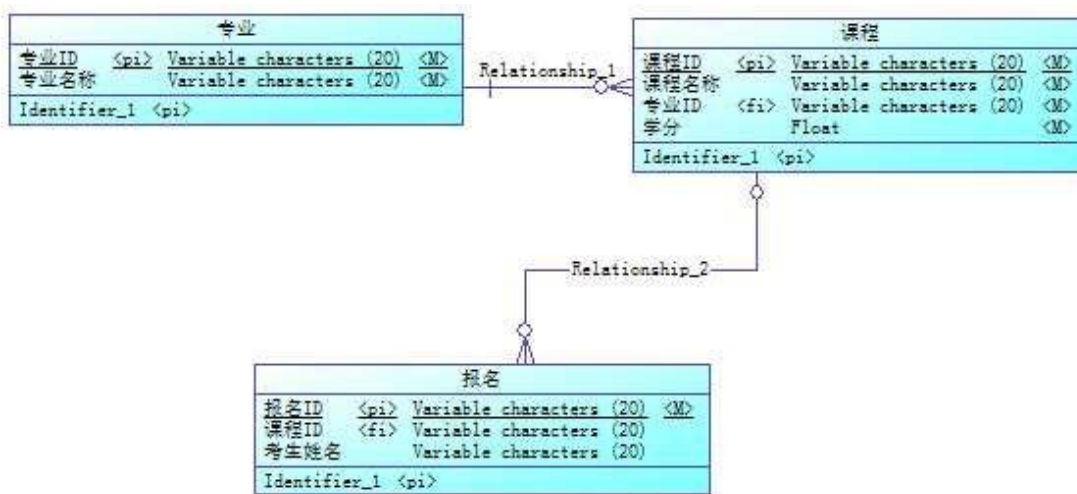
专业

| | | | |
|---|---|---|---|
| 专业ID | <pi> | Variable characters (20) | <M> |
| 专业名称 | | Variable characters (20) | <M> |

Identifier_1 <pi>

Relationship_1

课程

| | | | |
|---|---|---|---|
| 课程ID | <pi> | Variable characters (20) | <M> |
| 课程名称 | | Variable characters (20) | <M> |
| 专业ID | <fi> | Variable characters (20) | <M> |
| 学分 | | Float | <M> |

Identifier_1 <pi>

Relationship_2

报名

| | | | |
|---|---|---|---|
| 报名ID | <pi> | Variable characters (20) | <M> |
| 课程ID | <fi> | Variable characters (20) | |
| 考生姓名 | | Variable characters (20) | |

Identifier_1 <pi>